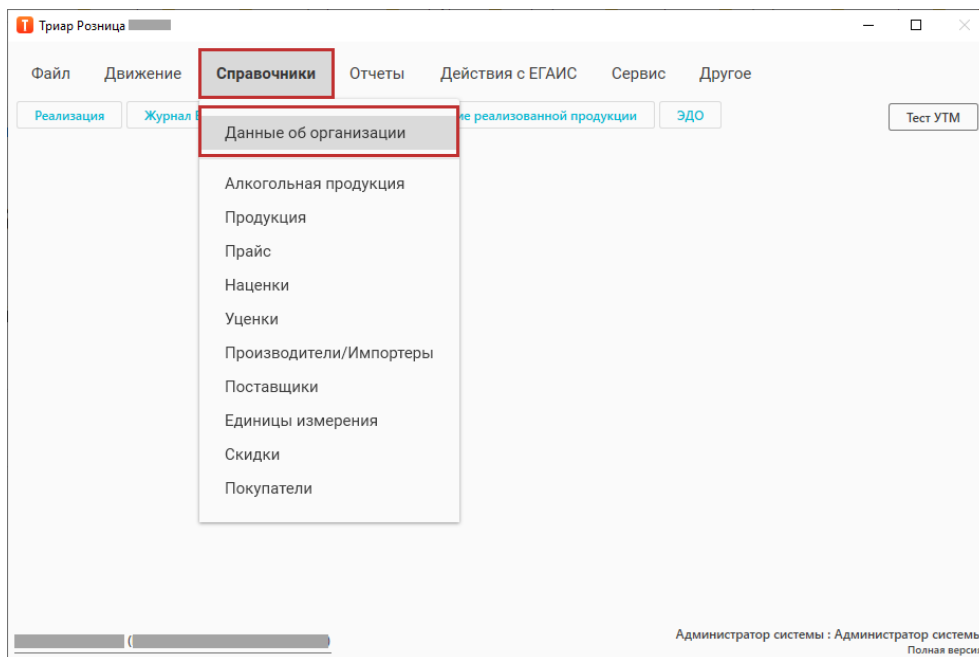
Т Триар Розница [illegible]

Файл Движение Справочники Отчеты Действия с ЕГАИС Сервис Другое

Реализация Журнал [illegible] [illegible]ие реализованной продукции ЭДО Тест УТМ

Данные об организации
Алкогольная продукция
Продукция
Прайс
Наценки
Уценки
Производители/Импортеры
Поставщики
Единицы измерения
Скидки
Покупатели

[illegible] ([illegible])

Администратор системы : Администратор системы
Полная версия